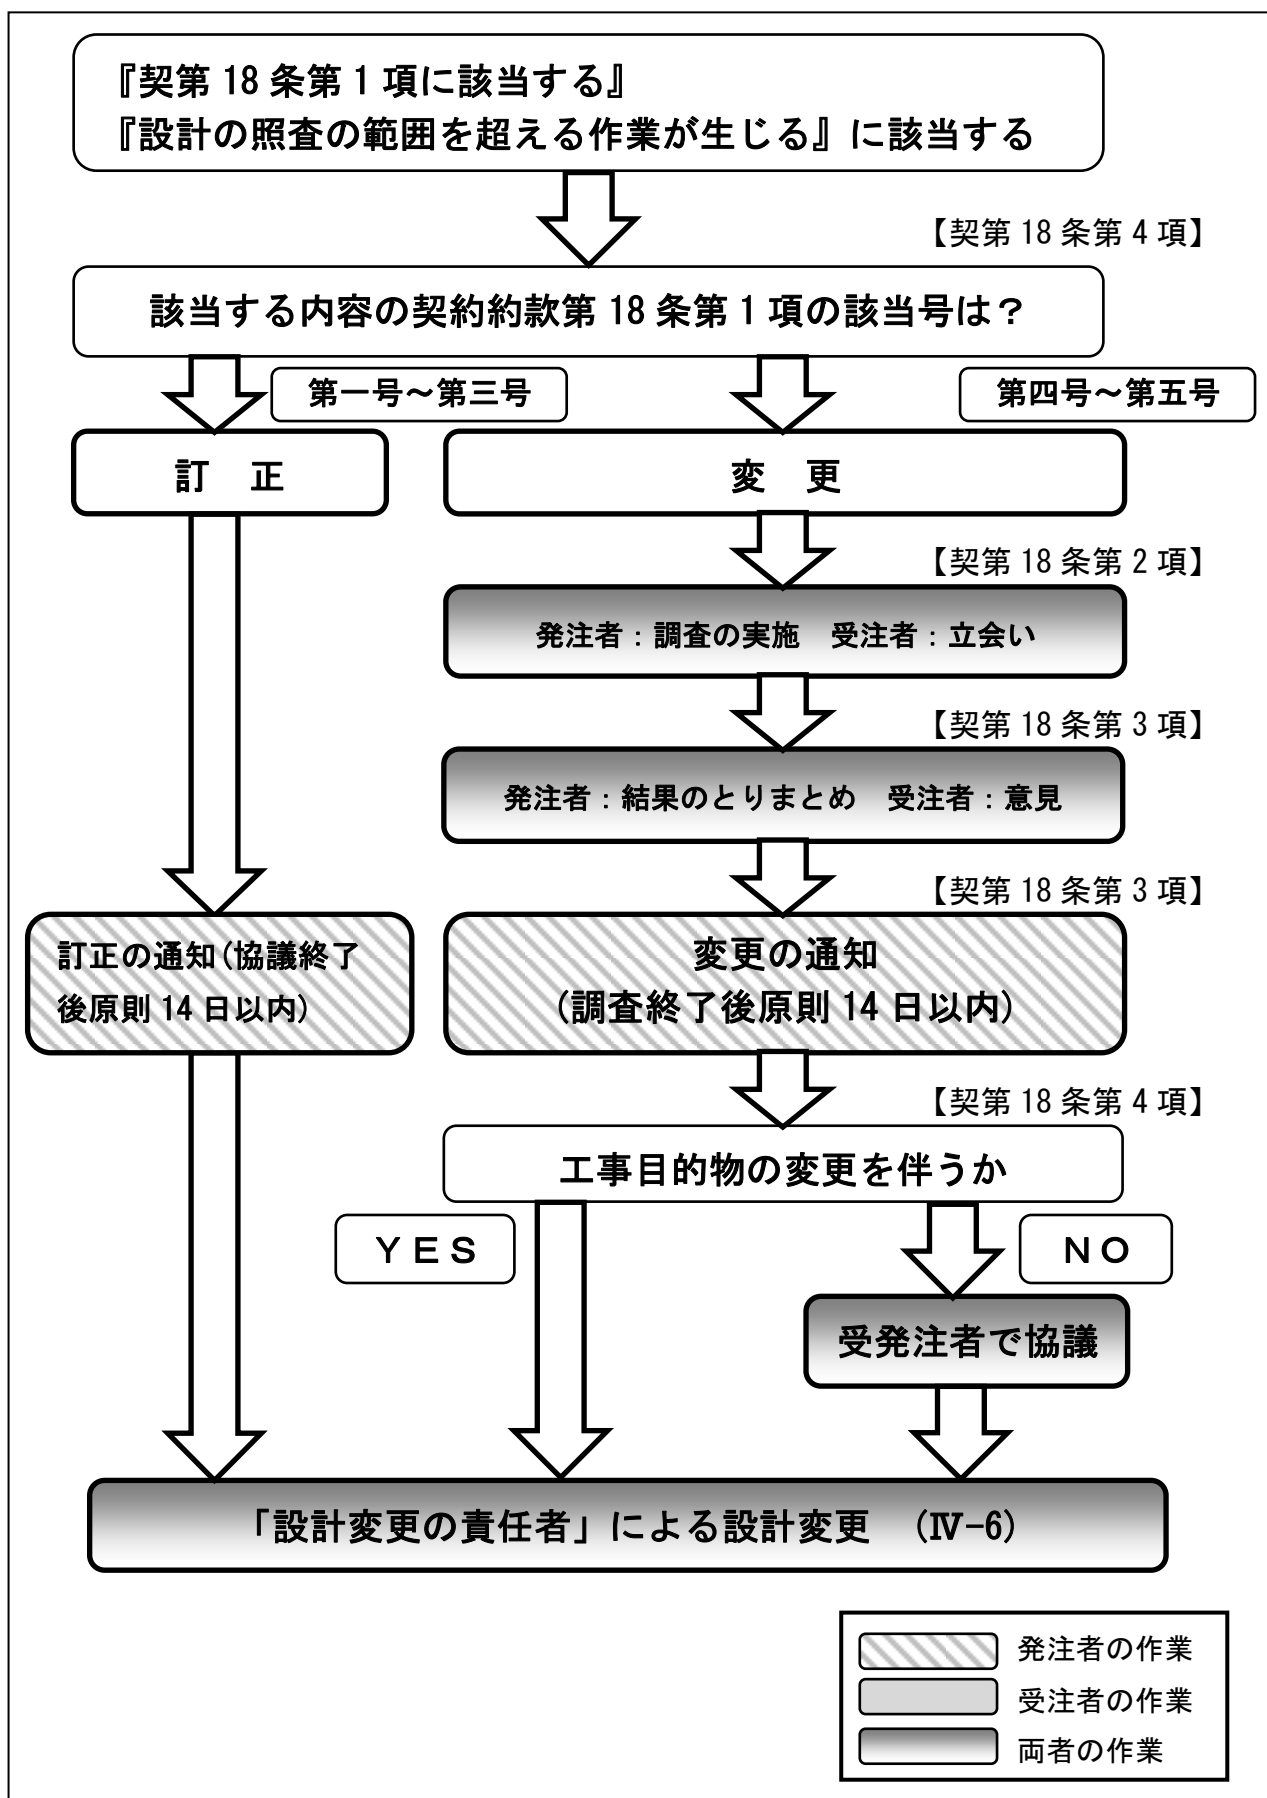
『契第 18 条第 1 項に該当する』
『設計の照査の範囲を超える作業が生じる』に該当する

【契第 18 条第 4 項】

該当する内容の契約約款第 18 条第 1 項の該当号は？

第一号～第三号

第四号～第五号

訂　正

変　更

【契第 18 条第 2 項】

発注者：調査の実施　受注者：立会い

【契第 18 条第 3 項】

発注者：結果のとりまとめ　受注者：意見

【契第 18 条第 3 項】

訂正の通知（協議終了後原則 14 日以内）

変更の通知
（調査終了後原則 14 日以内）

【契第 18 条第 4 項】

工事目的物の変更を伴うか

ＹＥＳ

ＮＯ

受発注者で協議

「設計変更の責任者」による設計変更　（Ⅳ-6）

発注者の作業
受注者の作業
両者の作業